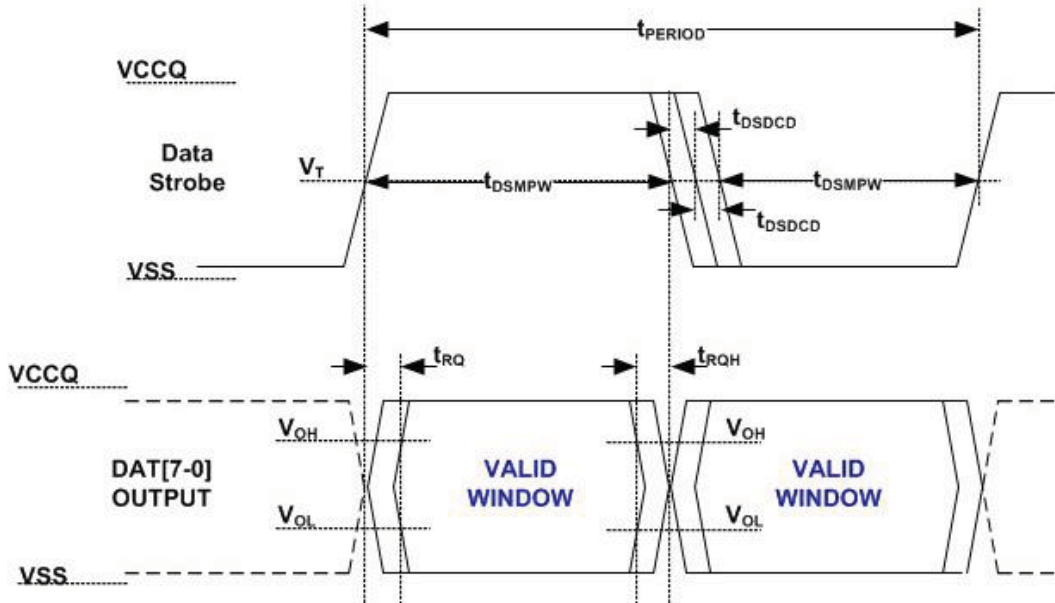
$t_{PERIOD}$

VCCQ

$t_{DSDCD}$

Data Strobe

$V_T$

$t_{DSMPW}$

$t_{DSMPW}$

$t_{DSDCD}$

VSS

VCCQ

$t_{RQ}$

$t_{RQH}$

$V_{OH}$

$V_{OH}$

DAT[7-0] OUTPUT

VALID WINDOW

VALID WINDOW

$V_{OL}$

$V_{OL}$

VSS